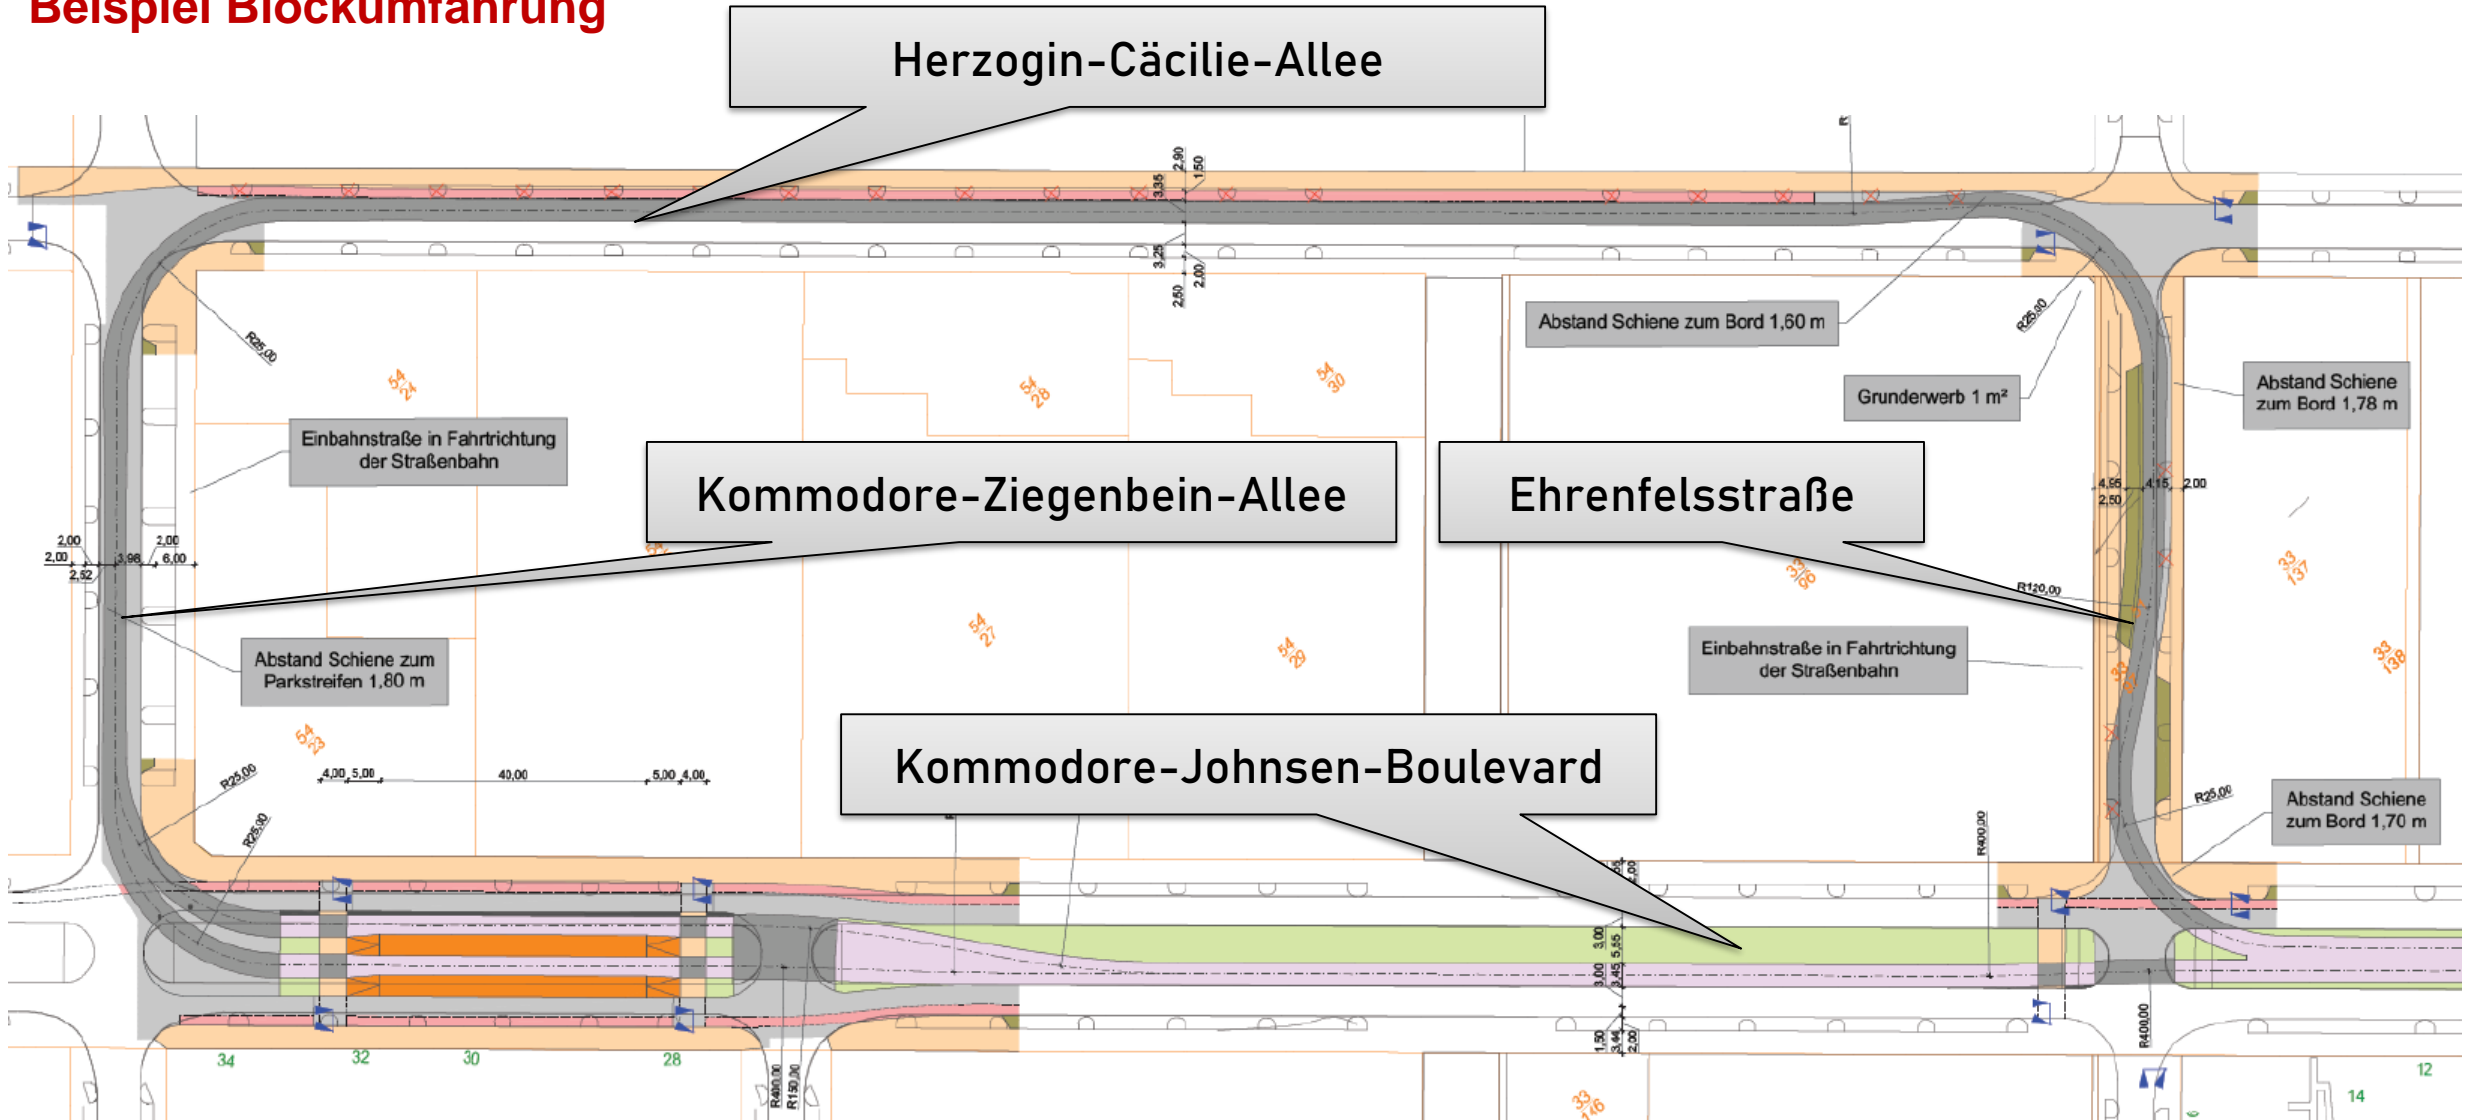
Beispiel Blockumfahrung

Herzogin-Cäcilie-Allee

Abstand Schiene zum Bord 1,60 m

Grunderwerb 1 m²

Abstand Schiene zum Bord 1,78 m

Einbahnstraße in Fahrtrichtung der Straßenbahn

Kommodore-Ziegenbein-Allee

Ehrenfelsstraße

Abstand Schiene zum Parkstreifen 1,80 m

Einbahnstraße in Fahrtrichtung der Straßenbahn

Kommodore-Johnsen-Boulevard

Abstand Schiene zum Bord 1,70 m

R25,00
R25,00
R25,00
R25,00
R25,00
R120,00
R400,00
R400,00
R400,00
R150,00

2,90
1,50
3,35
3,25
2,00
2,50
2,00
2,00
2,62
3,96
2,00
6,00
4,95
2,50
4,15
2,00
4,00
5,00
40,00
5,00
4,00
3,00
3,00
5,55
3,45
1,50
3,44
2,00

54 24
54 28
54 30
54 27
54 29
54 23
33 99
33 137
33 138
33 116

34
32
30
28
14
12